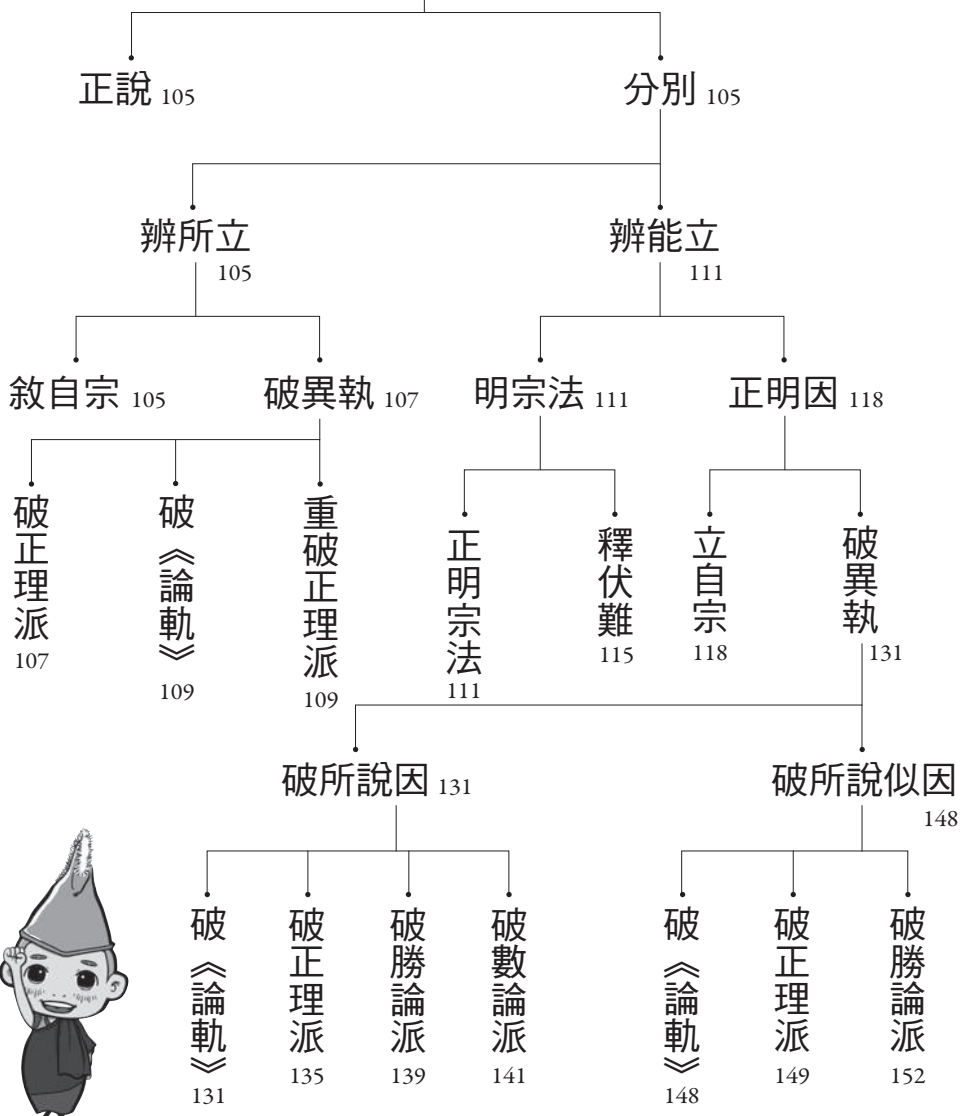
正說 105

分別 105

辨所立 105

辨能立 111

敘自宗 105

破異執 107

明宗法 111

正明因 118

破正理派 107

破《論軌》 109

重破正理派 109

正明宗法 111

釋伏難 115

立自宗 118

破異執 131

破所說因 131

破所說似因 148

破《論軌》 131

破正理派 135

破勝論派 139

破數論派 141

破《論軌》 148

破正理派 149

破勝論派 152